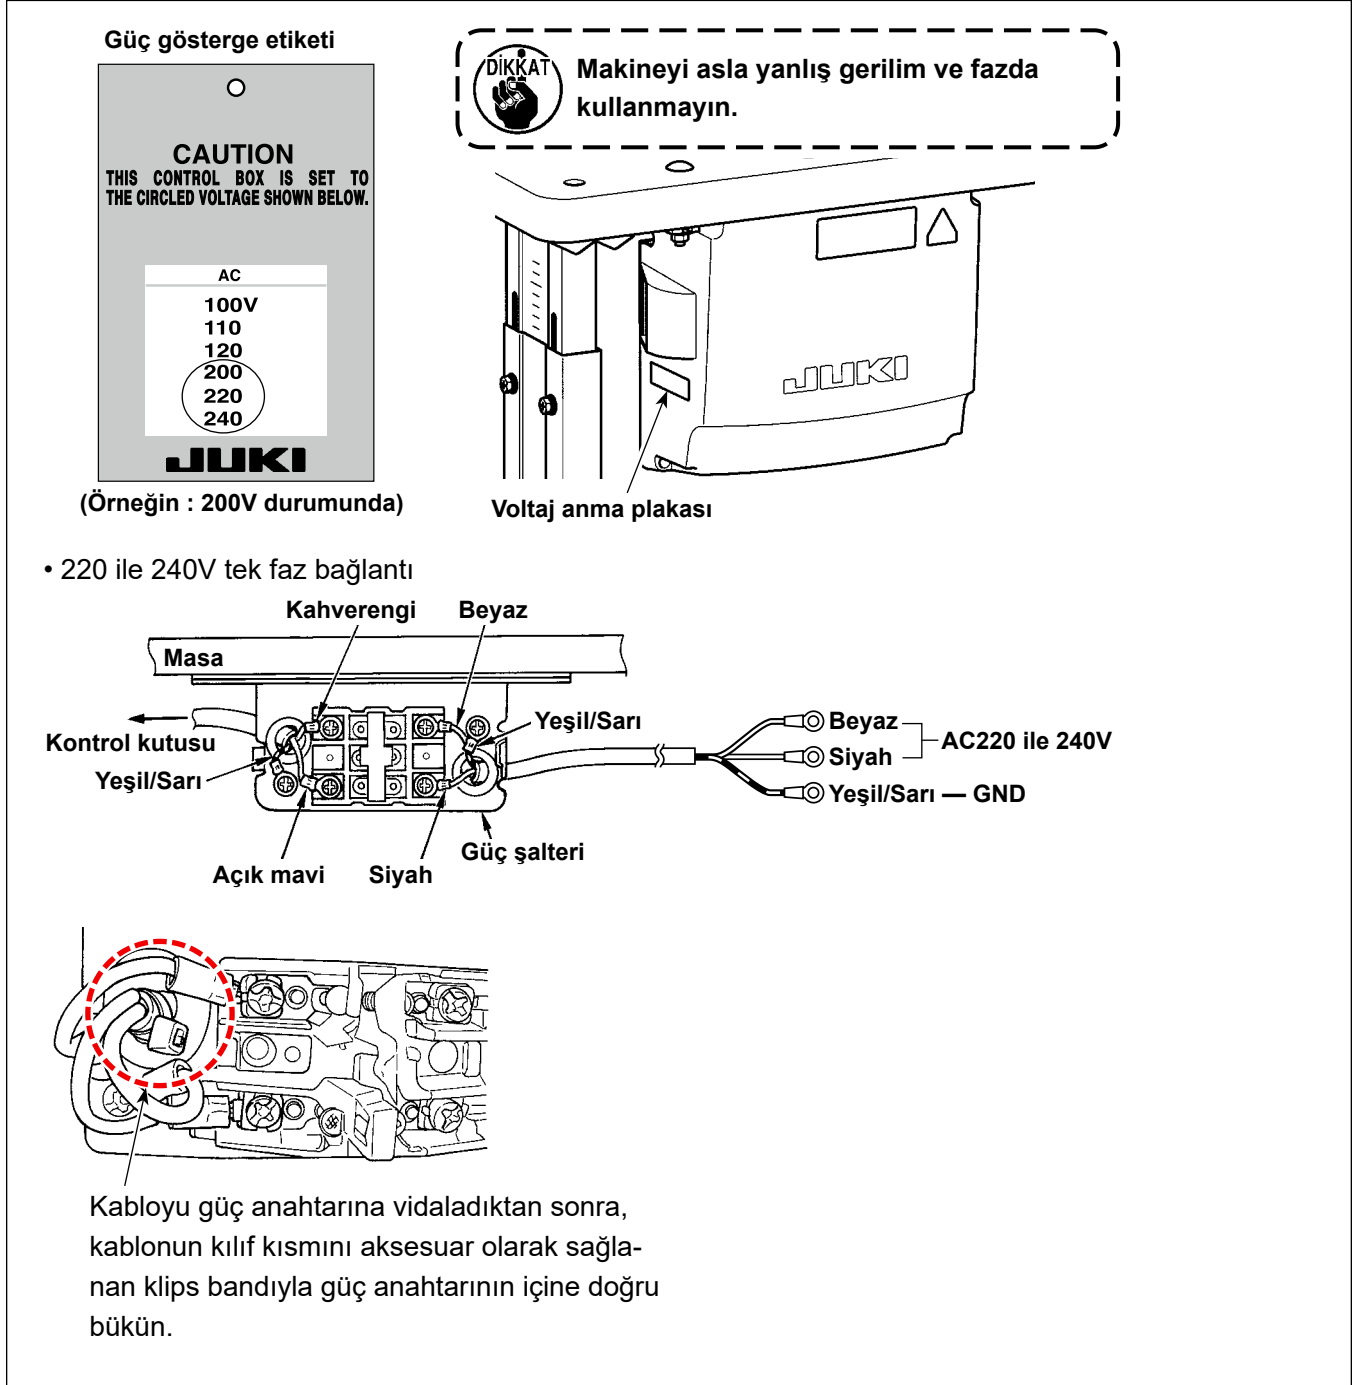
Güç gösterge etiketi

CAUTION
THIS CONTROL BOX IS SET TO THE CIRCLED VOLTAGE SHOWN BELOW.

AC
100V
110
120
200
220
240

JUKI

(Örneğin : 200V durumunda)

DİKKAT

Makineyi asla yanlış gerilim ve fazda kullanmayın.

JUKI

Voltaj anma plakası

• 220 ile 240V tek faz bağlantı

Kahverengi
Beyaz
Masa
Kontrol kutusu
Yeşil/Sarı
Yeşil/Sarı
Beyaz
Siyah
AC220 ile 240V
Yeşil/Sarı — GND
Güç şalteri
Açık mavi
Siyah

Kabloyu güç anahtarına vidaladıktan sonra, kablonun kılıf kısmını aksesuar olarak sağlanan klips bandıyla güç anahtarının içine doğru bükün.